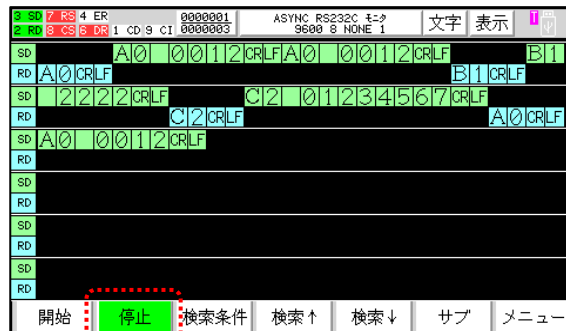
3 SD 7 RS 4 ER
2 RD 8 CS 6 DR 1 CD 9 CI
0000001
0000003
ASYNC RS232C モニタ
9600 8 NONE 1
文字
表示

SD A0 0012CRLF A0 0012CRLF B1
RD A0CRLF B1CRLF
SD 2222CRLF C2 01234567CRLF
RD C2CRLF A0CRLF
SD A0 0012CRLF
RD
SD
RD
SD
RD
SD
RD

開始
停止
検索条件
検索↑
検索↓
サブ
メニュー